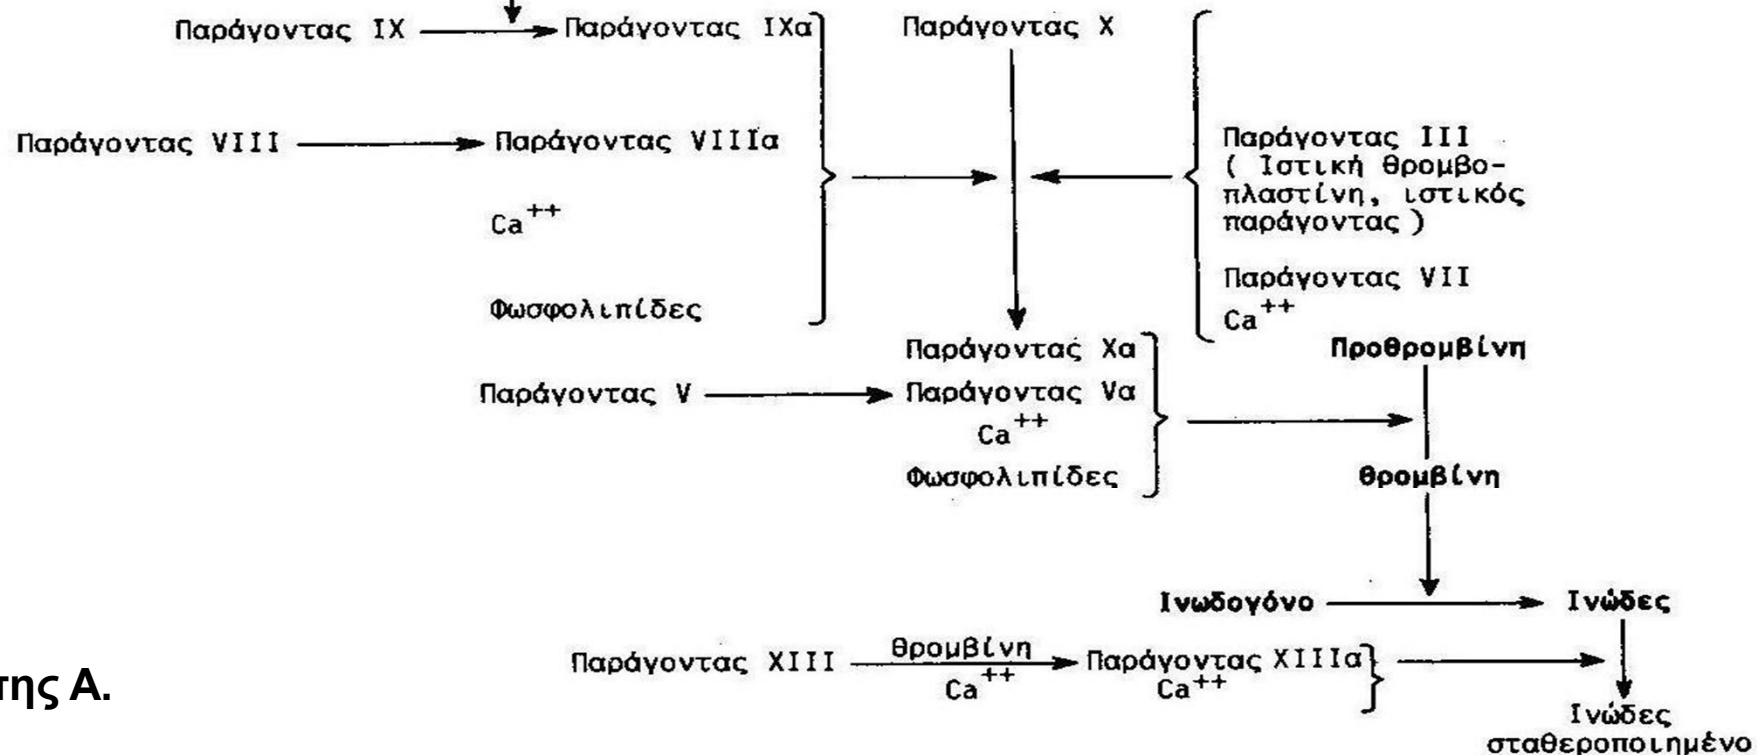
Παράγοντας IX → Παράγοντας IXα

Παράγοντας X

Παράγοντας VIII → Παράγοντας VIIIα

$Ca^{++}$

Φωσφολιπίδες

Παράγοντας III ( Ιστική θρομβοπλαστίνη, ιστικός παράγοντας )

Παράγοντας VII

$Ca^{++}$

Παράγοντας Χα

Παράγοντας V → Παράγοντας Vα

$Ca^{++}$

Φωσφολιπίδες

Προθρομβίνη

Θρομβίνη

Ινωδογόνο → Ινώδες

Παράγοντας XIII $\xrightarrow[Ca^{++}]{\text{Θρομβίνη}}$ Παράγοντας XIIIα $Ca^{++}$

Ινώδες σταθεροποιημένο

της Α.